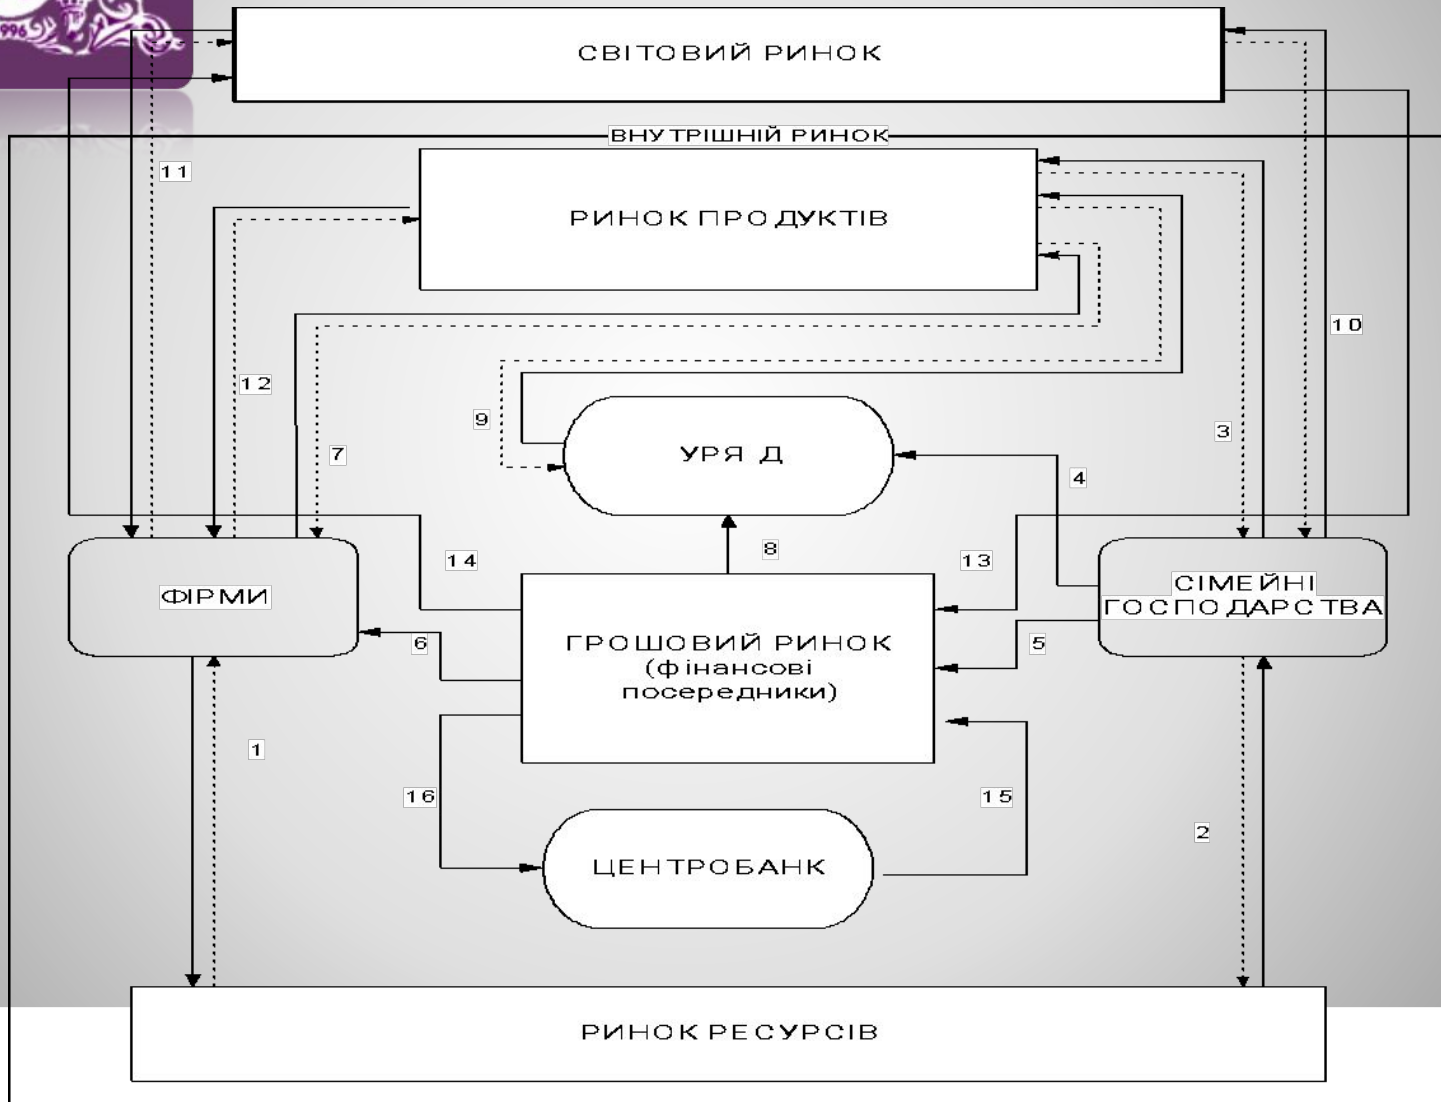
СВІТОВИЙ РИНОК

ВНУТРІШНІЙ РИНОК

11

РИНОК ПРОДУКТІВ

10

12

9

УРЯД

3

7

4

8

14

13

ФІРМИ

СІМЕЙНІ ГОСПОДАРСТВА

6

ГРОШОВИЙ РИНОК (фінансові посередники)

5

1

16

15

2

ЦЕНТРОБАНК

РИНОК РЕСУРСІВ